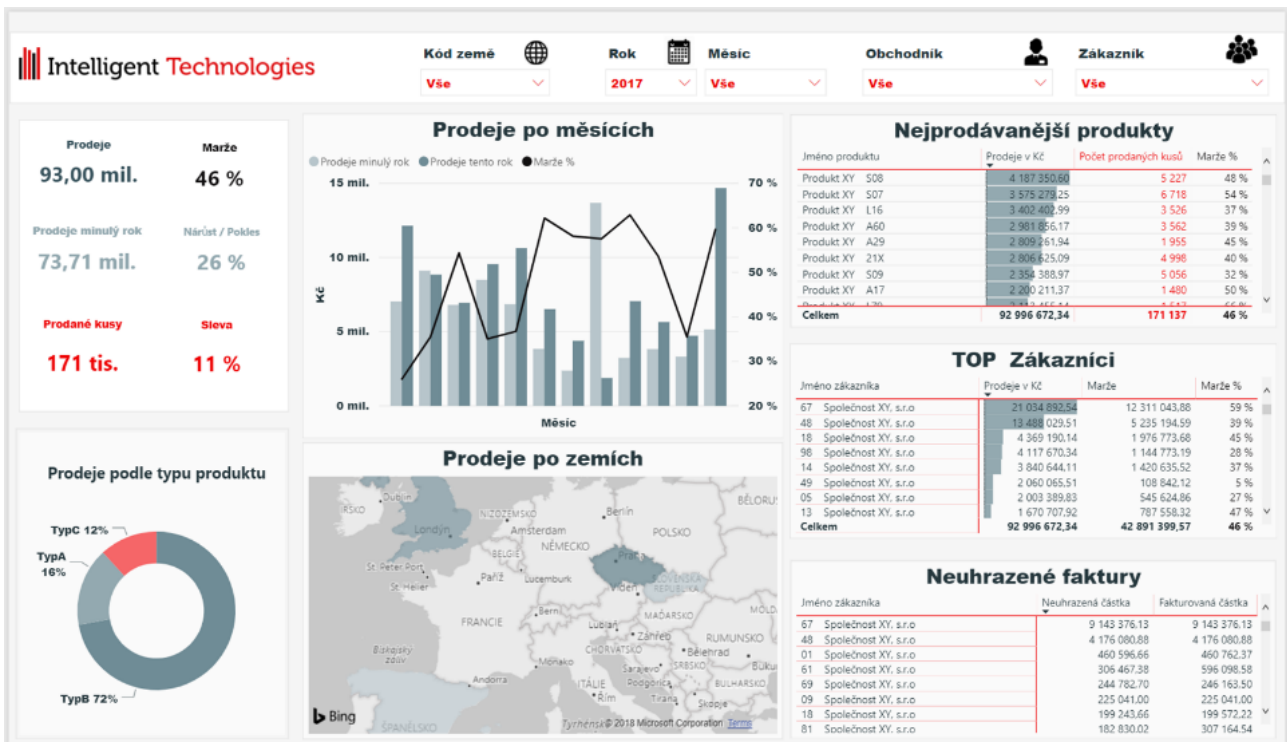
Intelligent Technologies

Kód země
Vše
Rok
2017
Měsíc
Vše
Obchodník
Vše
Zákazník
Vše

Prodeje
93,00 mil.
Marže
46 %
Prodeje minulý rok
73,71 mil.
Nárůst / Pokles
26 %
Prodané kusy
171 tis.
Sleva
11 %

Prodeje po měsících
Prodeje minulý rok Prodeje tento rok Marže %
15 mil.
10 mil.
5 mil.
0 mil.
Kč
Měsíc
70 %
60 %
50 %
40 %
30 %
20 %

Nejprodávanější produkty

| Jméno produktu | Prodeje v Kč | Počet prodaných kusů | Marže % |
|---|---|---|---|
| Produkt XY S08 | 4 187 350,60 | 5 227 | 48 % |
| Produkt XY S07 | 3 575 279,25 | 6 718 | 54 % |
| Produkt XY L16 | 3 402 402,99 | 3 526 | 37 % |
| Produkt XY A60 | 2 981 856,17 | 3 562 | 39 % |
| Produkt XY A29 | 2 809 261,94 | 1 955 | 45 % |
| Produkt XY 21X | 2 806 625,09 | 4 998 | 40 % |
| Produkt XY S09 | 2 354 388,97 | 5 056 | 32 % |
| Produkt XY A17 | 2 200 211,37 | 1 480 | 50 % |
| Celkem | 92 996 672,34 | 171 137 | 46 % |

TOP Zákazníci

| Jméno zákazníka | Prodeje v Kč | Marže | Marže % |
|---|---|---|---|
| 67 Společnost XY, s.r.o | 21 034 892,54 | 12 311 043,88 | 59 % |
| 48 Společnost XY, s.r.o | 13 488 029,51 | 5 235 194,59 | 39 % |
| 18 Společnost XY, s.r.o | 4 369 190,14 | 1 976 773,68 | 45 % |
| 98 Společnost XY, s.r.o | 4 117 670,34 | 1 144 773,19 | 28 % |
| 14 Společnost XY, s.r.o | 3 840 644,11 | 1 420 635,52 | 37 % |
| 49 Společnost XY, s.r.o | 2 060 065,51 | 108 842,12 | 5 % |
| 05 Společnost XY, s.r.o | 2 003 389,83 | 545 624,86 | 27 % |
| 13 Společnost XY, s.r.o | 1 670 707,92 | 787 558,32 | 47 % |
| Celkem | 92 996 672,34 | 42 891 399,57 | 46 % |

Prodeje podle typu produktu
TypC 12%
TypA 16%
TypB 72%

Prodeje po zemích
Dublin Londýn NIZOZEMSKO Amsterdam Berlín POLSKO BĚLORUS BELGIE NĚMECKO Praha St. Peter Port Paříž Lucemburk SLOVENSKÁ REPUBLIKA St. Helier FRANCIE MAĎARSKO Lublaň Záhřeb RUMUNSKO CHORVATSKO Bělehrad Biskajský záliv Sarajevo Sofie Monako Andorra ITÁLIE BULHARSKO Řím Tirana ŠPANĚLSKO Tyrhénské
Bing © 2018 Microsoft Corporation Terms

Neuhrazené faktury

| Jméno zákazníka | Neuhrazená částka | Fakturovaná částka |
|---|---|---|
| 67 Společnost XY, s.r.o | 9 143 376,13 | 9 143 376,13 |
| 48 Společnost XY, s.r.o | 4 176 080,88 | 4 176 080,88 |
| 01 Společnost XY, s.r.o | 460 596,66 | 460 762,37 |
| 61 Společnost XY, s.r.o | 306 467,38 | 596 098,58 |
| 69 Společnost XY, s.r.o | 244 782,70 | 246 163,50 |
| 09 Společnost XY, s.r.o | 225 041,00 | 225 041,00 |
| 18 Společnost XY, s.r.o | 199 243,66 | 199 572,22 |
| 81 Společnost XY, s.r.o | 182 830,02 | 307 164,28 |